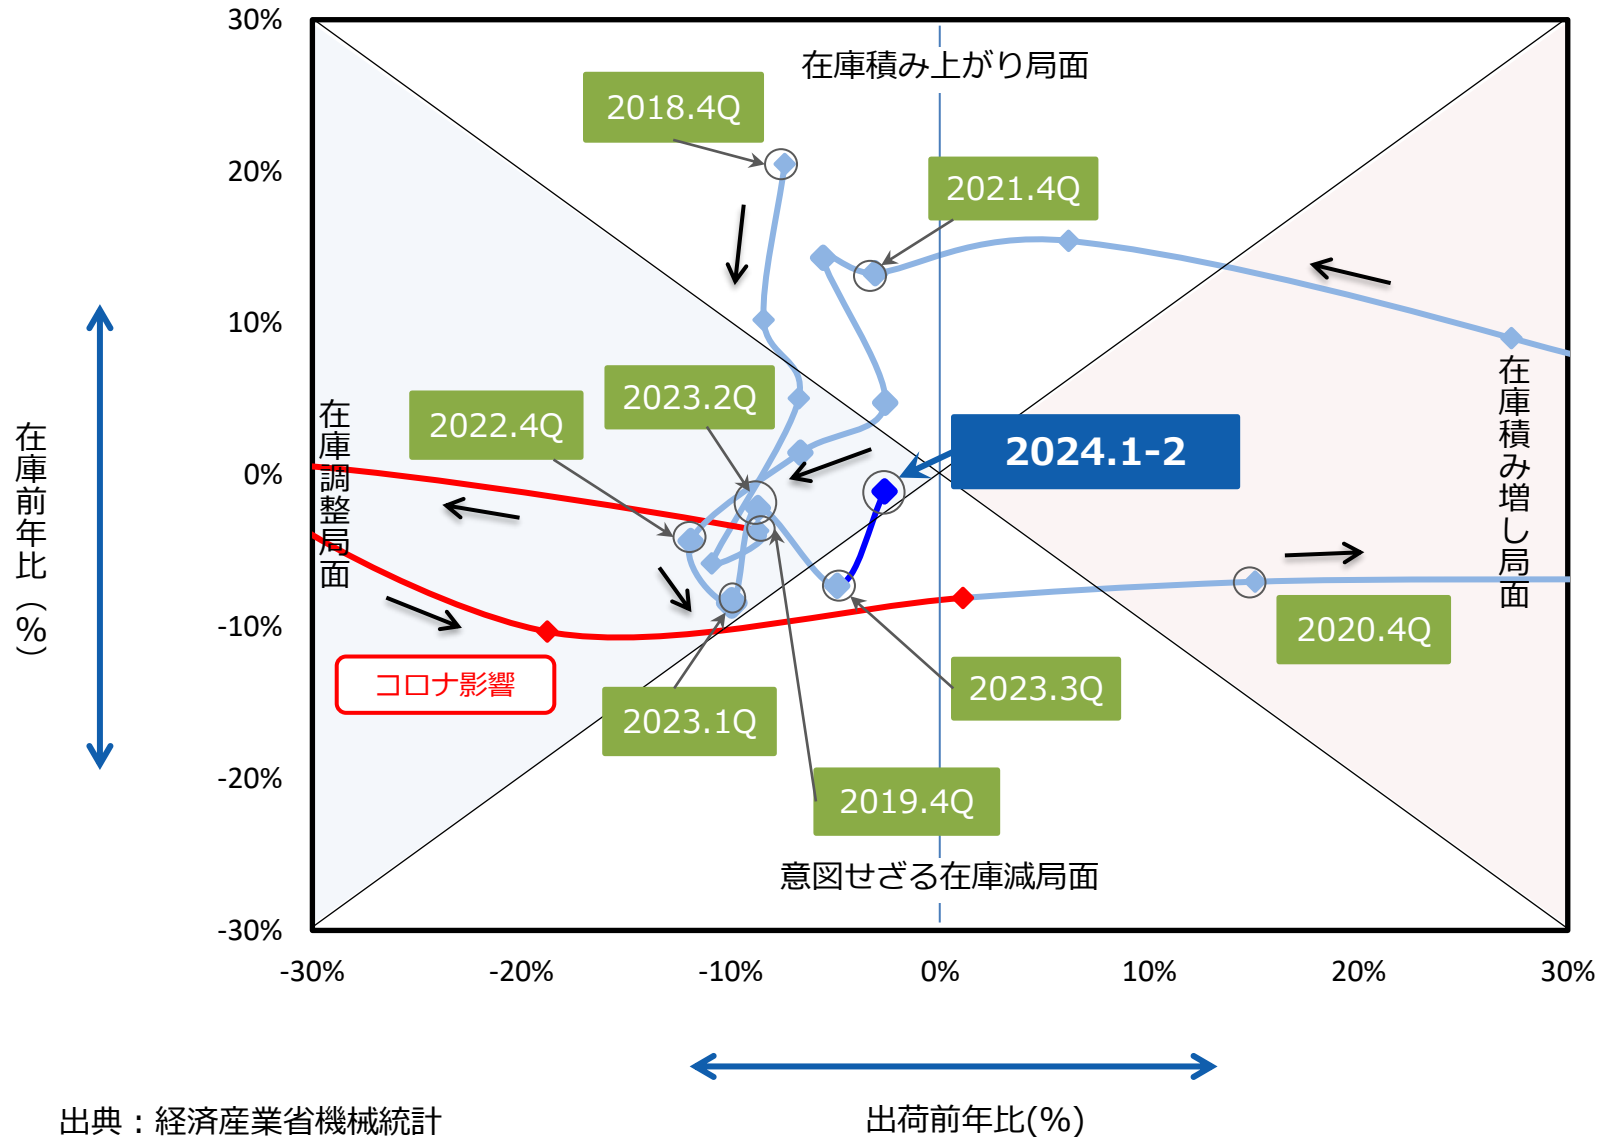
在庫積み上がり局面

在庫調整局面

在庫積み増し局面

意図せざる在庫減局面

2018.4Q

2021.4Q

2023.2Q

2022.4Q

2024.1-2

2020.4Q

2023.3Q

2023.1Q

2019.4Q

コロナ影響

30%
20%
10%
0%
-10%
-20%
-30%

-30%
-20%
-10%
0%
10%
20%
30%

在庫前年比（%）

出荷前年比(%)

出典：経済産業省機械統計